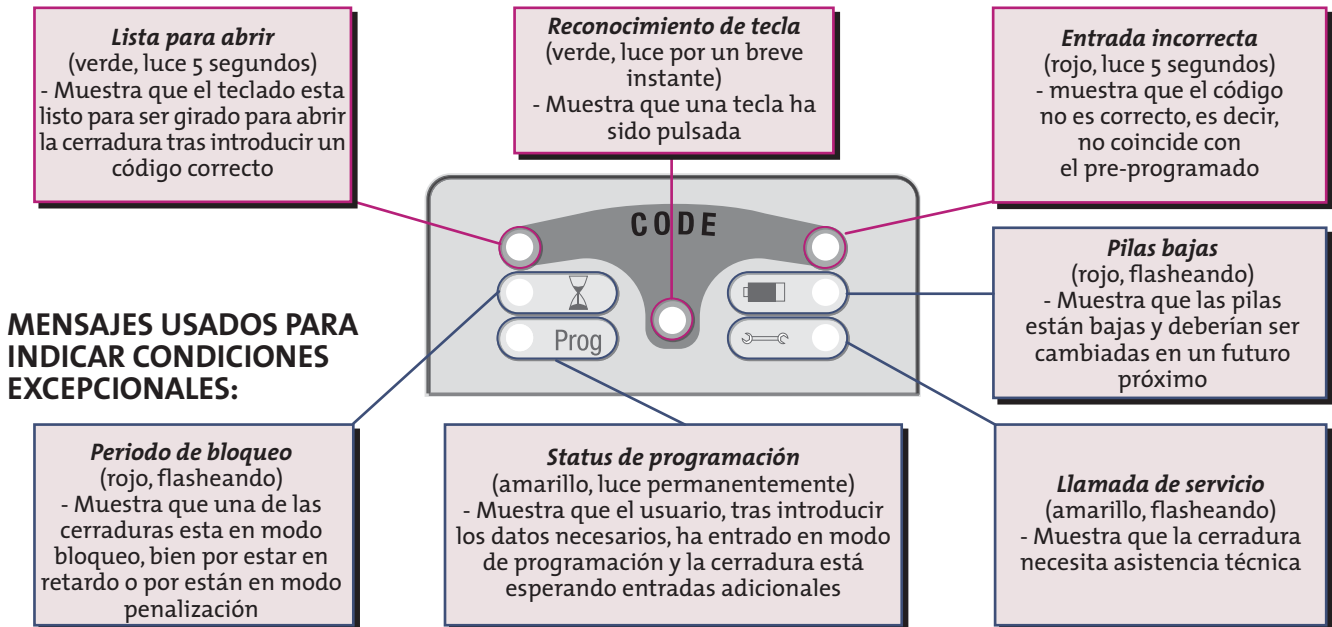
**Lista para abrir**
(verde, luce 5 segundos)
- Muestra que el teclado esta listo para ser girado para abrir la cerradura tras introducir un código correcto

**Reconocimiento de tecla**
(verde, luce por un breve instante)
- Muestra que una tecla ha sido pulsada

**Entrada incorrecta**
(rojo, luce 5 segundos)
- muestra que el código no es correcto, es decir, no coincide con el pre-programado

CODE

Prog

**Pilas bajas**
(rojo, flasheando)
- Muestra que las pilas están bajas y deberían ser cambiadas en un futuro próximo

MENSAJES USADOS PARA INDICAR CONDICIONES EXCEPCIONALES:

**Periodo de bloqueo**
(rojo, flasheando)
- Muestra que una de las cerraduras esta en modo bloqueo, bien por estar en retardo o por están en modo penalización

**Status de programación**
(amarillo, luce permanentemente)
- Muestra que el usuario, tras introducir los datos necesarios, ha entrado en modo de programación y la cerradura está esperando entradas adicionales

**Llamada de servicio**
(amarillo, flasheando)
- Muestra que la cerradura necesita asistencia técnica